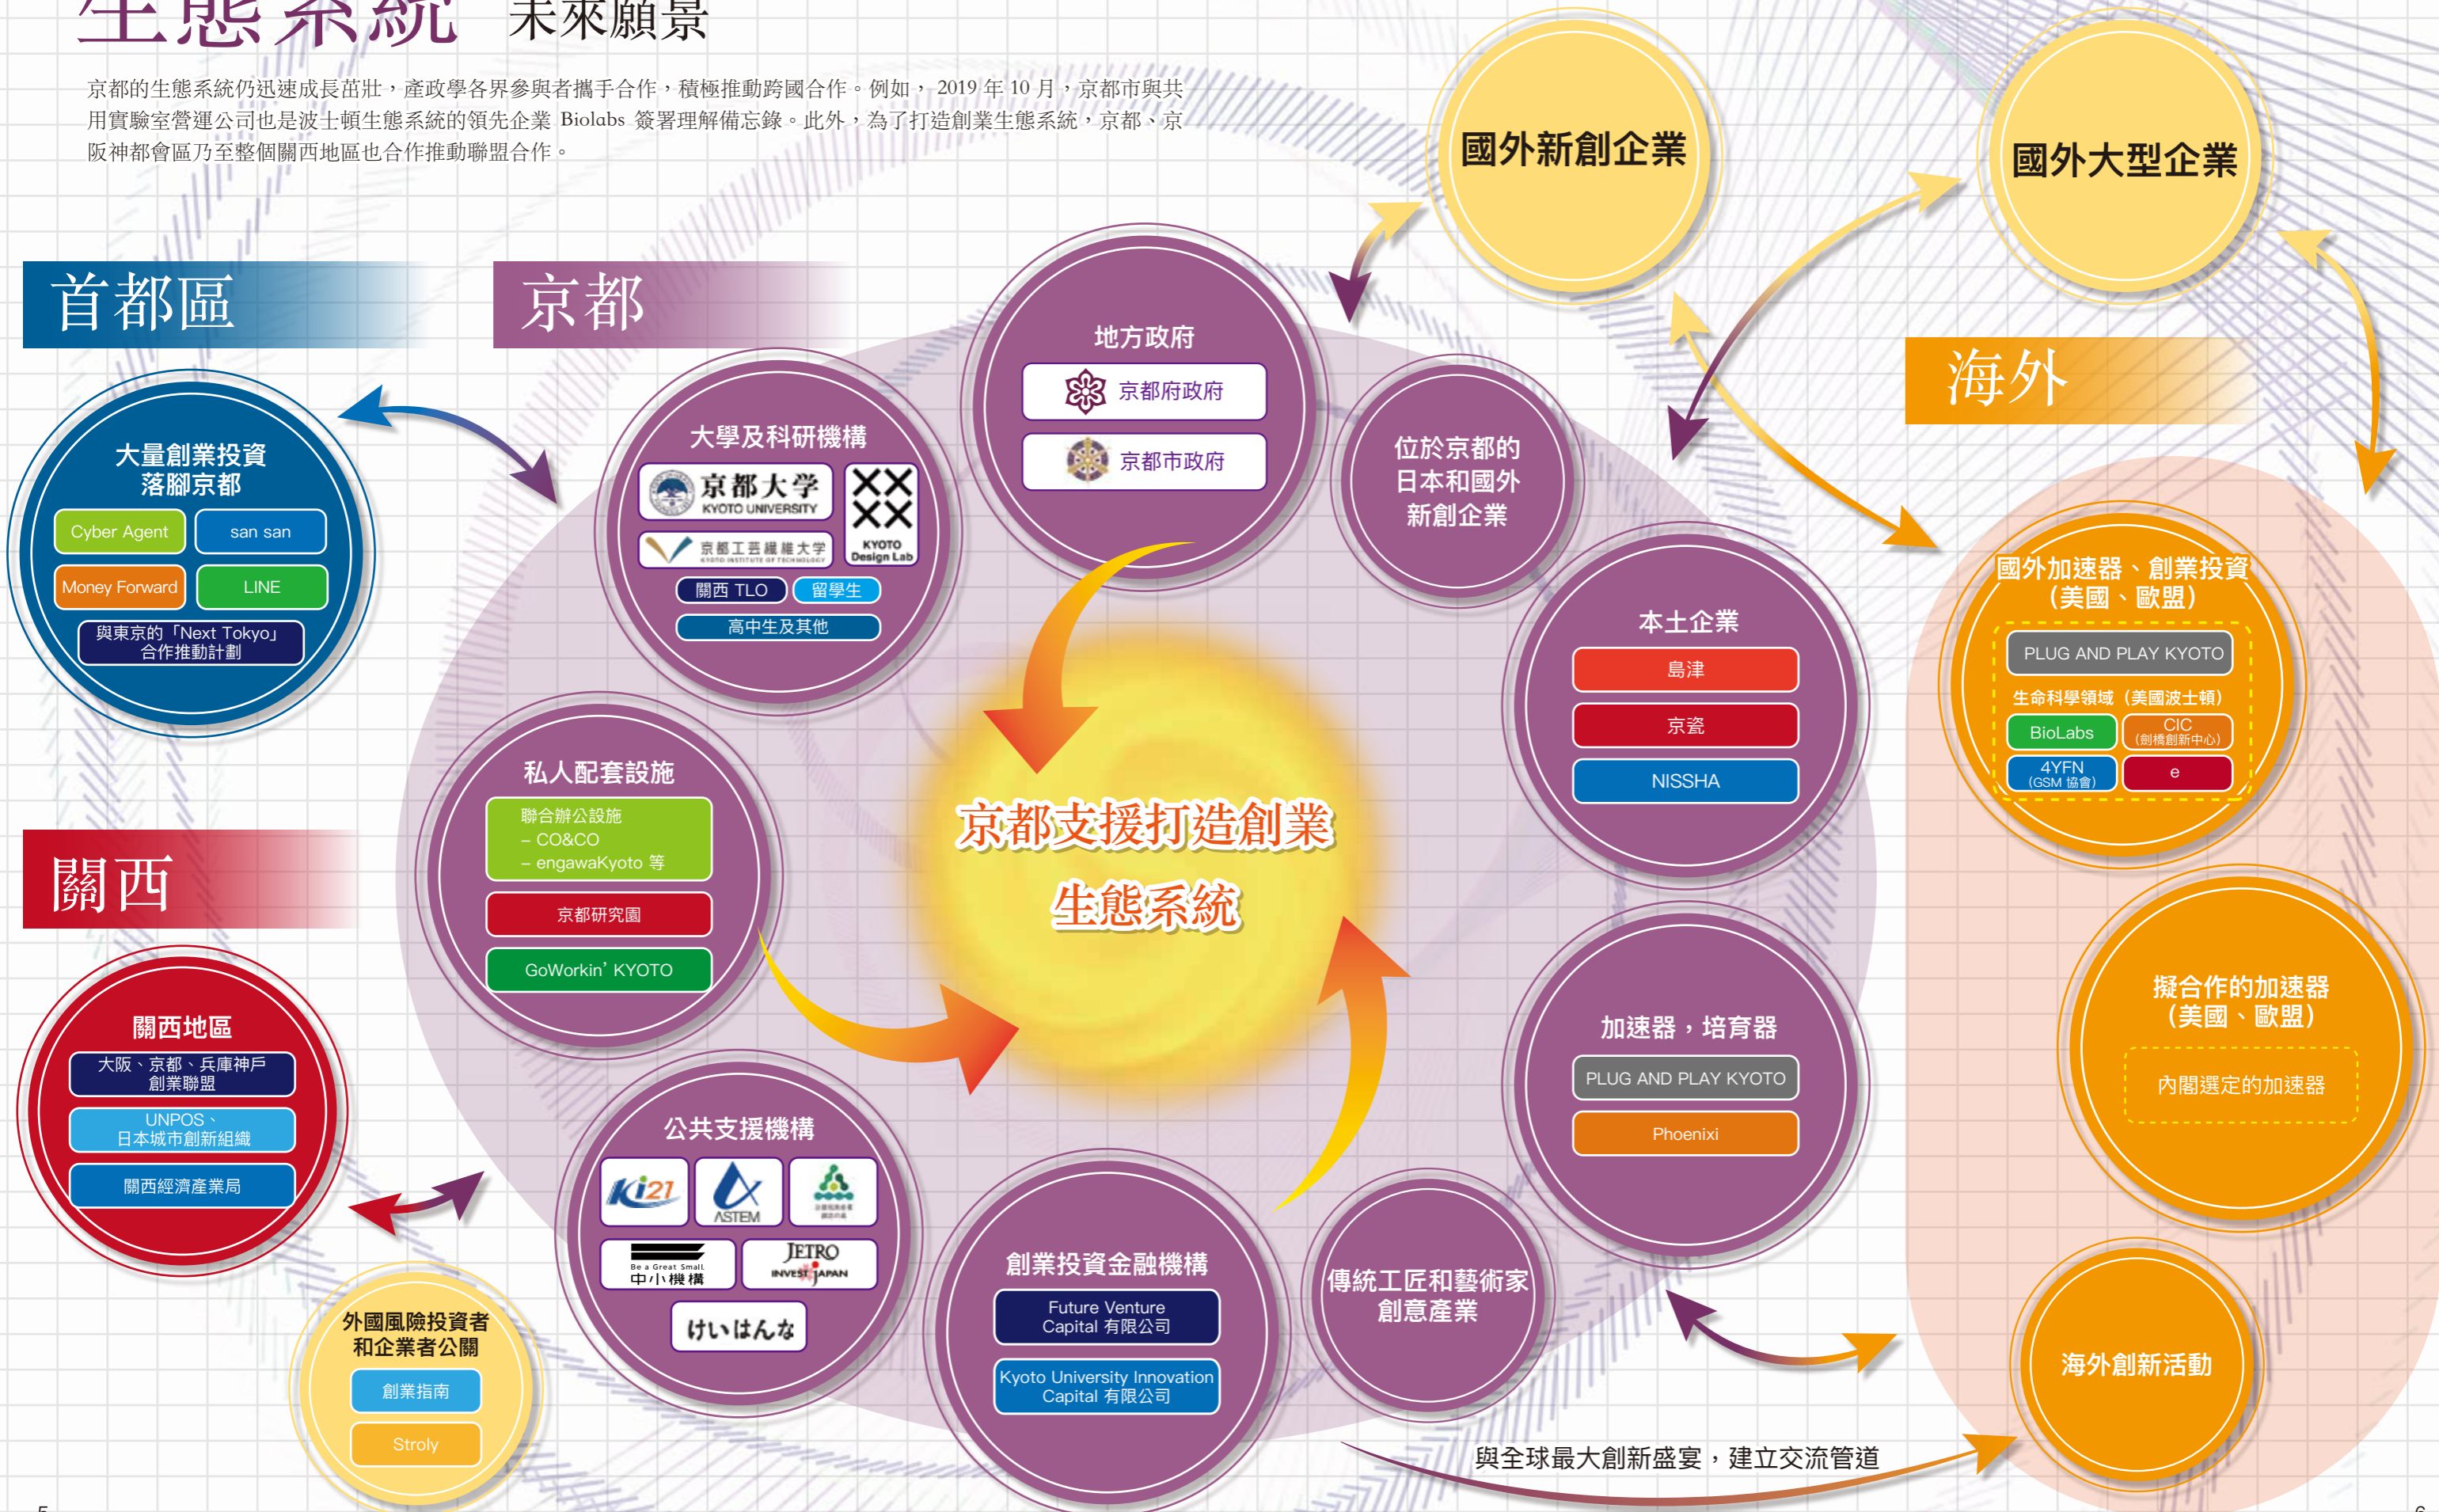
生態系統 未來願景

京都的生態系統仍迅速成長茁壯，產政學各界參與者攜手合作，積極推動跨國合作。例如，2019 年 10 月，京都市與共用實驗室營運公司也是波士頓生態系統的領先企業 Biolabs 簽署理解備忘錄。此外，為了打造創業生態系統，京都、京阪神都會區乃至整個關西地區也合作推動聯盟合作。

首都區

大量創業投資落腳京都
Cyber Agent
san san
Money Forward
LINE
與東京的「Next Tokyo」合作推動計劃

關西

關西地區
大阪、京都、兵庫神戶創業聯盟
UNPOS、日本城市創新組織
關西經濟產業局

外國風險投資者和企業者公關
創業指南
Stroly

京都

大學及科研機構
京都大学 KYOTO UNIVERSITY
京都工芸繊維大学
KYOTO Design Lab
關西 TLO
留學生
高中生及其他

地方政府
京都府政府
京都市政府

位於京都的日本和國外新創企業

本土企業
島津
京瓷
NISSHA

私人配套設施
聯合辦公設施
– CO&CO
– engawaKyoto 等
京都研究園
GoWorkin' KYOTO

京都支援打造創業生態系統

加速器，培育器
PLUG AND PLAY KYOTO
Phoenixi

公共支援機構
Ki21
ASTEM
Be a Great Small 中小機構
JETRO INVEST JAPAN
けいはんな

創業投資金融機構
Future Venture Capital 有限公司
Kyoto University Innovation Capital 有限公司

傳統工匠和藝術家創意產業

國外新創企業

國外大型企業

海外

國外加速器、創業投資（美國、歐盟）
PLUG AND PLAY KYOTO
生命科學領域（美國波士頓）
BioLabs
CIC (劍橋創新中心)
4YFN (GSM 協會)
e

擬合作的加速器（美國、歐盟）
內閣選定的加速器

海外創新活動

與全球最大創新盛宴，建立交流管道

5

6